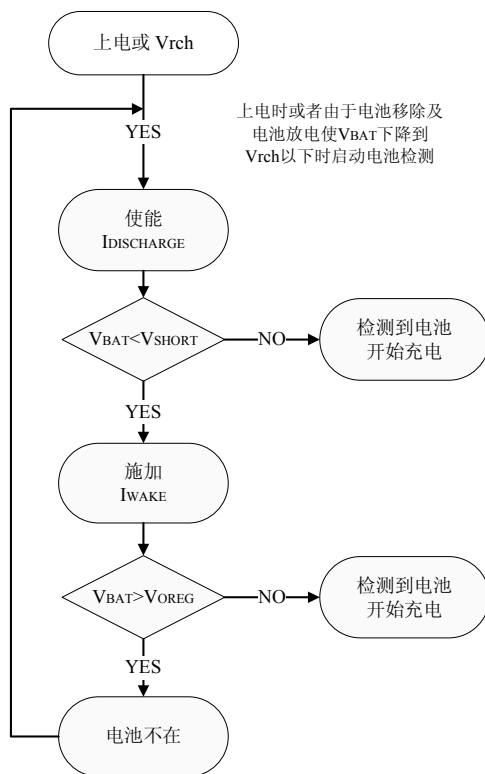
上电或 Vrch

上电时或者由于电池移除及电池放电使VBAT下降到Vrch以下时启动电池检测

YES

使能
IDISCHARGE

VBAT<VSHORT

NO

检测到电池
开始充电

YES

施加
IWAKE

VBAT>VOREG

NO

检测到电池
开始充电

YES

电池不在